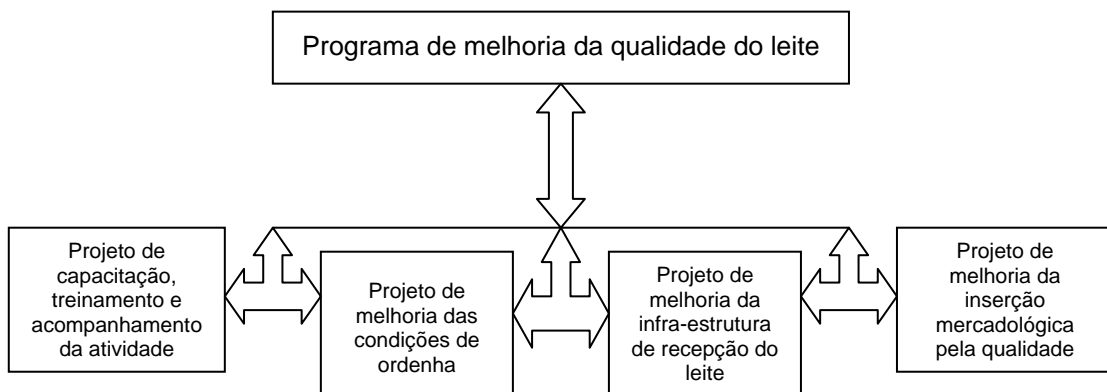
Programa de melhoria da qualidade do leite

Projeto de capacitação, treinamento e acompanhamento da atividade

Projeto de melhoria das condições de ordenha

Projeto de melhoria da infra-estrutura de recepção do leite

Projeto de melhoria da inserção mercadológica pela qualidade